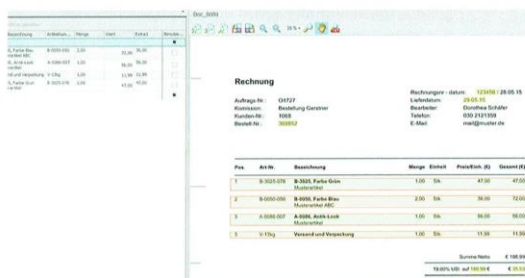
Doc_0094

Bezeichnung | Artikelnum... | Menge | Einh | Einheit | Benutze...

Rechnung

Auftrags-Nr.: 01727
Kommission: Bestellung Gerstner
Kunden-Nr.: 1058
Bestell-Nr.: 360852

Rechnungsnr. - datum: 123456 / 28.05.15
Lieferdatum: 28.05.15
Bearbeiter: Dorothea Schäfer
Telefon: 030 2121359
E-Mail: mail@muster.de

| Pos. | Art-Nr. | Bezeichnung | Menge | Einheit | Preis/Einh. (€) | Gesamt (€) |
|---|---|---|---|---|---|---|
| 1 | B-3025-076 | B-3025, Farbe Grün Musterartikel | 1.00 | Stk | 47.00 | 47.00 |
| 2 | B-0050-050 | B-0050, Farbe Blau Musterartikel ABC | 2.00 | Stk | 36.00 | 72.00 |
| 3 | A-0095-007 | A-0095, Antik-Look Musterartikel | 1.00 | Stk | 56.00 | 56.00 |
| 4 | V-10kg | Versand und Verpackung | 1.00 | Stk | 11.99 | 11.99 |

Summe Netto € 186.99
19.00% USt auf 186.99 € € 35.5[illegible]